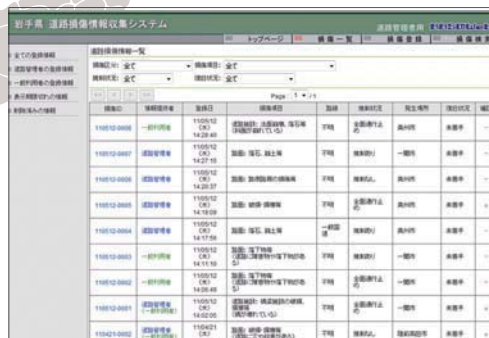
岩手県 道路損傷情報収集システム

道路管理者用

トップページ
損傷一覧
損傷登録

全ての損傷情報
道路管理者の損傷情報
一般利用者の損傷情報
表示期限切れの情報
削除済みの情報

道路損傷情報一覧

損傷区分: 全て
損傷項目: 全て
規制状況: 全て
現地状況: 全て

Page: 1 ▼ /1

| 損傷ID | 情報提供者 | 登録日 | 損傷項目 | 路線 | 規制状況 | 発生場所 | 現地状況 |
|---|---|---|---|---|---|---|---|
| 110512-0008 | 一般利用者 | 11/05/12 (木) 14:28:40 | 道路施設: 遮音壁等、落石等 (剥落や崩れている) | 不明 | 全面通行止め | 奥州市 | 未着手 |
| 110512-0007 | 道路管理者 | 11/05/12 (木) 14:27:15 | 路面: 段差、陥没等 | 不明 | 規制なし | 一関市 | 未着手 |
| 110512-0006 | 道路管理者 | 11/05/12 (木) 14:20:37 | 路面: 路肩路側の損傷等 | 不明 | 規制なし | 奥州市 | 未着手 |
| 110512-0005 | 道路管理者 | 11/05/12 (木) 14:18:09 | 道路施設: 破損・損傷等 | 不明 | 全面通行止め | 奥州市 | 未着手 |
| 110512-0004 | 道路管理者 | 11/05/12 (木) 14:17:56 | 路面: 段差、陥没等 | 一般国道 | 規制なし | 奥州市 | 未着手 |
| 110512-0003 | 一般利用者 | 11/05/12 (木) 14:11:10 | 路面: 落下物等 (道路に障害物が落下物がある) | 不明 | 規制なし | 一関市 | 未着手 |
| 110512-0002 | 道路管理者 | 11/05/12 (木) 14:06:48 | 路面: 落下物等 (道路に障害物が落下物がある) | 不明 | 全面通行止め | 一関市 | 未着手 |
| 110512-0001 | 道路管理者 (一般利用者) | 11/05/12 (木) 14:02:05 | 道路施設: 構造物計の破損、損傷等 (異常が見られない) | 不明 | 規制なし | 一関市 | 未着手 |
| 110421-0002 | 道路管理者 | 11/04/21 (木) | 道路施設: 破損・損傷等 | 不明 | 規制なし | 陸前高田市 | 未着手 |